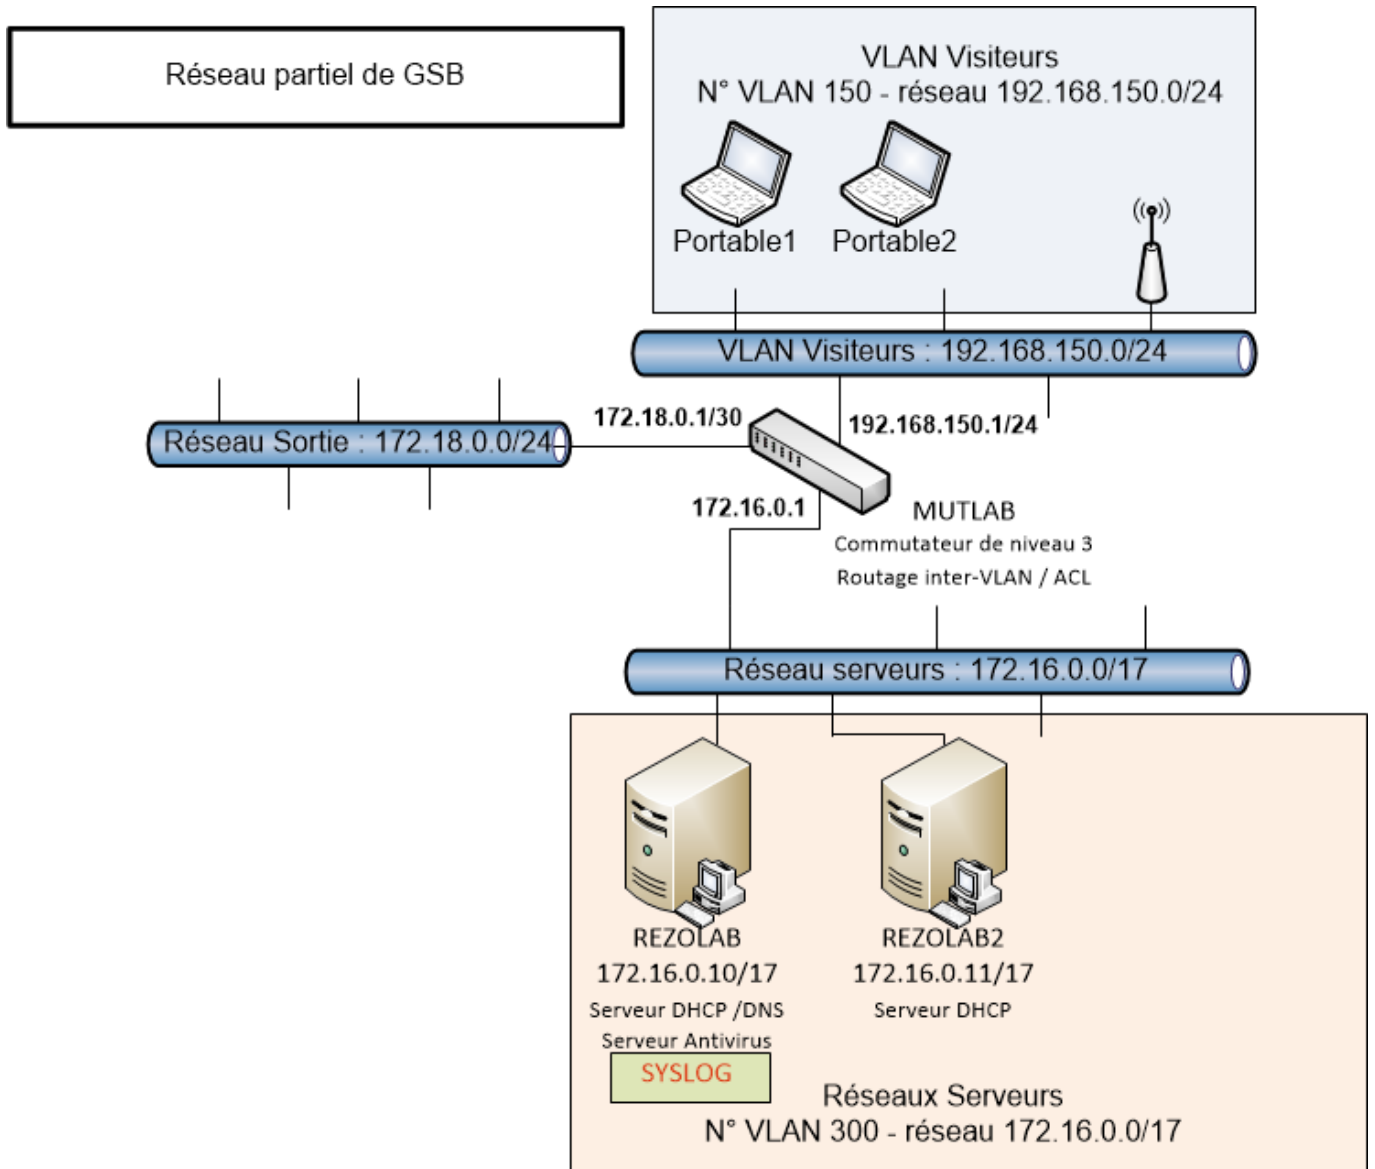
Réseau partiel de GSB

VLAN Visiteurs
N° VLAN 150 - réseau 192.168.150.0/24

Portable1

Portable2

VLAN Visiteurs : 192.168.150.0/24

Réseau Sortie : 172.18.0.0/24

172.18.0.1/30

192.168.150.1/24

172.16.0.1

MUTLAB
Commutateur de niveau 3
Routage inter-VLAN / ACL

Réseau serveurs : 172.16.0.0/17

REZOLAB
172.16.0.10/17
Serveur DHCP /DNS
Serveur Antivirus
SYSLOG

REZOLAB2
172.16.0.11/17
Serveur DHCP

Réseaux Serveurs
N° VLAN 300 - réseau 172.16.0.0/17